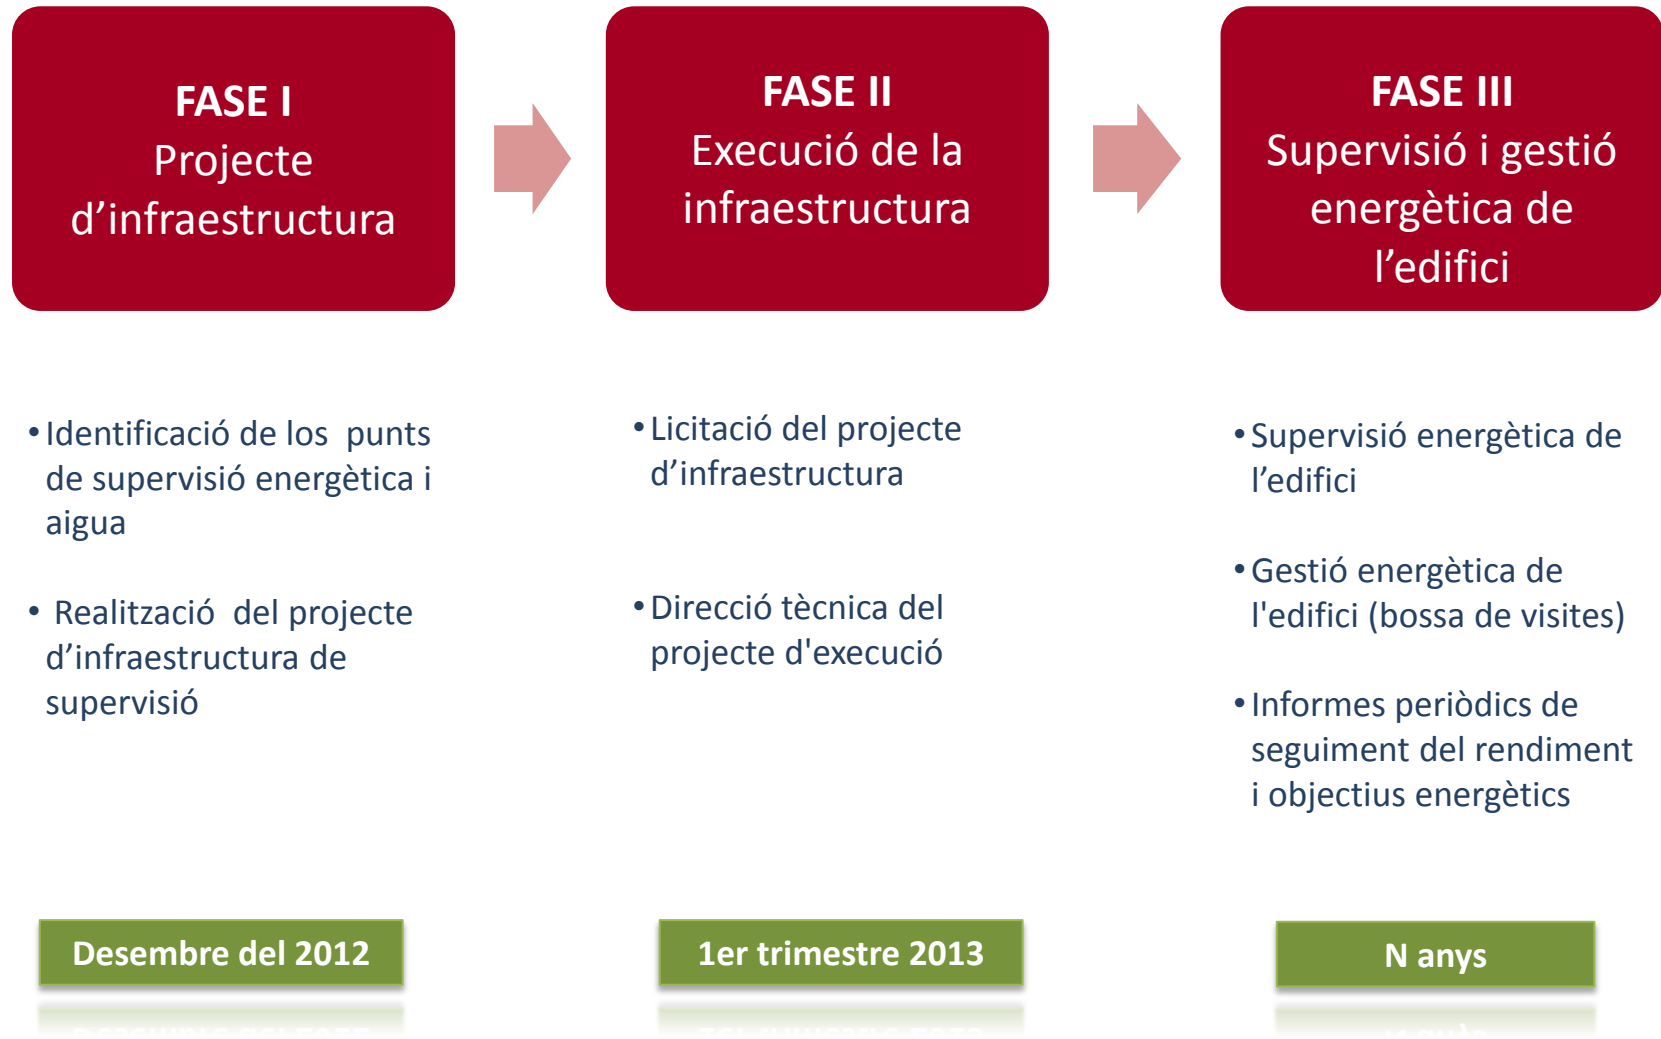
FASE I
Projecte d’infraestructura

FASE II
Execució de la infraestructura

FASE III
Supervisió i gestió energètica de l’edifici

• Identificació de los punts de supervisió energètica i aigua

• Realització del projecte d’infraestructura de supervisió

• Licitació del projecte d’infraestructura

• Direcció tècnica del projecte d'execució

• Supervisió energètica de l’edifici

• Gestió energètica de l'edifici (bossa de visites)

• Informes periòdics de seguiment del rendiment i objectius energètics

Desembre del 2012

1er trimestre 2013

N anys